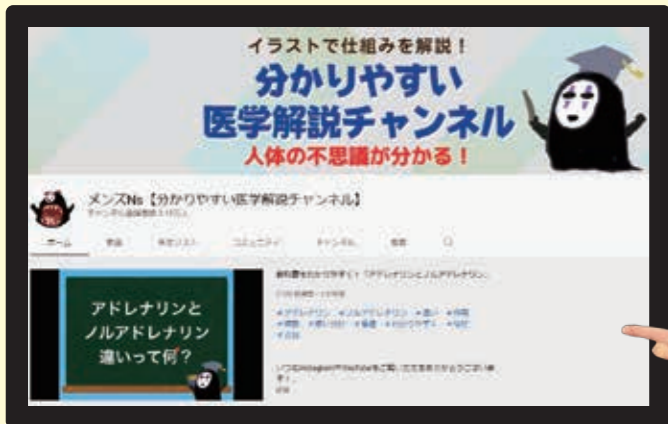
イラストで仕組みを解説！
分かりやすい
医学解説チャンネル
人体の不思議が分かる！

メンズNs【分かりやすい医学解説チャンネル】
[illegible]

ホーム　動画　再生リスト　コミュニティ　チャンネル　概要

アドレナリンと
ノルアドレナリン
違いって何？

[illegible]アドレナリンとノルアドレナリン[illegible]
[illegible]
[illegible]
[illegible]